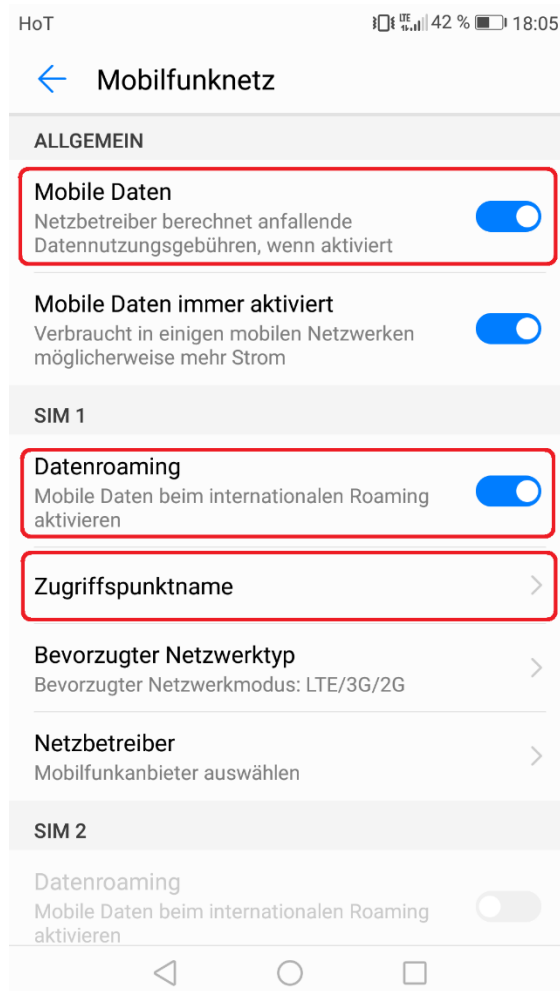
HoT 42 % 18:05

Mobilfunknetz

ALLGEMEIN

Mobile Daten
Netzbetreiber berechnet anfallende Datennutzungsgebühren, wenn aktiviert

Mobile Daten immer aktiviert
Verbraucht in einigen mobilen Netzwerken möglicherweise mehr Strom

SIM 1

Datenroaming
Mobile Daten beim internationalen Roaming aktivieren

Zugriffspunktname

Bevorzugter Netzwerktyp
Bevorzugter Netzwerkmodus: LTE/3G/2G

Netzbetreiber
Mobilfunkanbieter auswählen

SIM 2

Datenroaming
Mobile Daten beim internationalen Roaming aktivieren